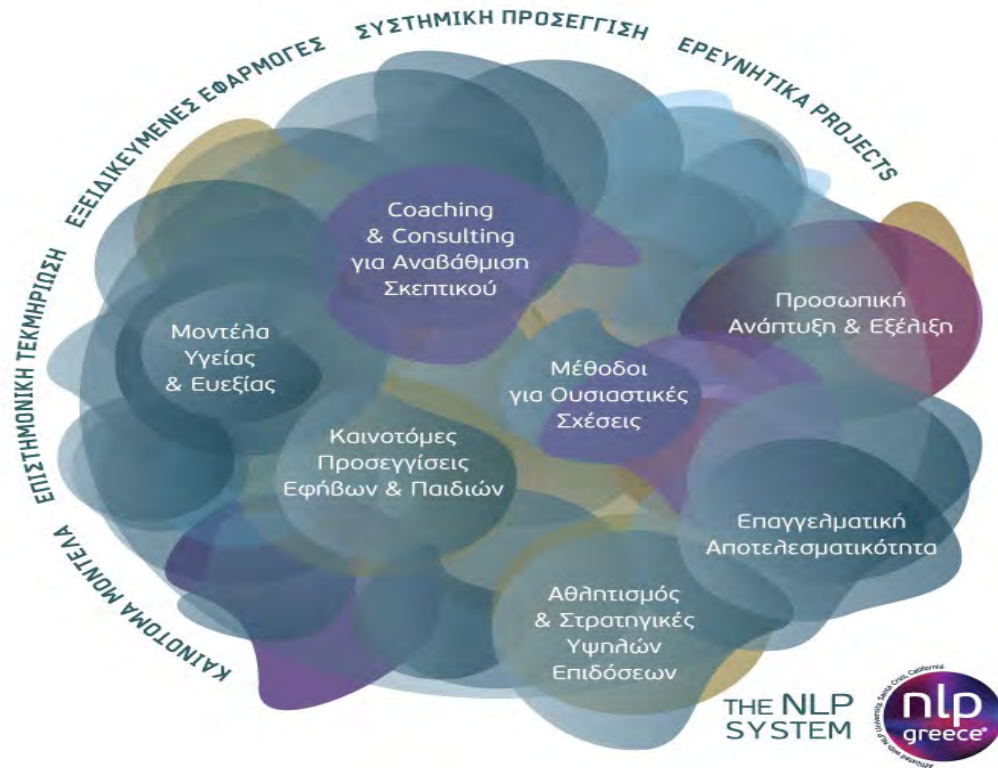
ΕΞΕΙΔΙΚΕΥΜΕΝΕΣ ΕΦΑΡΜΟΓΕΣ ΣΥΣΤΗΜΙΚΗ ΠΡΟΣΕΓΓΙΣΗ ΕΡΕΥΝΗΤΙΚΑ PROJECTS

ΕΠΙΣΤΗΜΟΝΙΚΗ ΤΕΚΜΗΡΙΩΣΗ

ΚΑΙΝΟΤΟΜΑ ΜΟΝΤΕΛΑ

Coaching & Consulting για Αναβάθμιση Σκεπτικού

Μοντέλα Υγείας & Ευεξίας

Προσωπική Ανάπτυξη & Εξέλιξη

Μέθοδοι για Ουσιαστικές Σχέσεις

Καινοτόμες Προσεγγίσεις Εφήβων & Παιδιών

Επαγγελματική Αποτελεσματικότητα

Αθλητισμός & Στρατηγικές Υψηλών Επιδόσεων

THE NLP SYSTEM

nlp greece

Affiliated with NLP University Santa Cruz, California